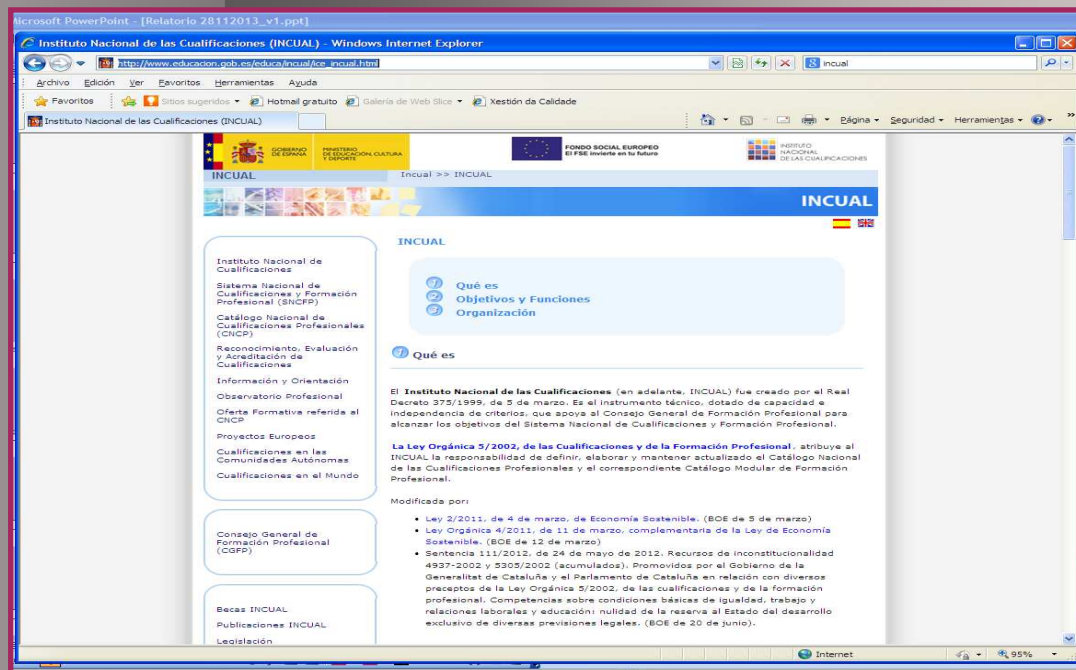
licrosoft PowerPoint - [Relatorio 28112013_v1.ppt]

Instituto Nacional de las Cualificaciones (INCUAL) - Windows Internet Explorer

http://www.educacion.gob.es/educa/incual/ice_incual.html

incual

Archivo Edición Ver Favoritos Herramientas Ayuda

Favoritos Sitios sugeridos Hotmail gratuito Galería de Web Slice Xestión da Calidade

Instituto Nacional de las Cualificaciones (INCUAL)

Página Seguridad Herramientas

GOBIERNO DE ESPAÑA MINISTERIO DE EDUCACIÓN, CULTURA Y DEPORTE

FONDO SOCIAL EUROPEO El FSE invierte en tu futuro

INSTITUTO NACIONAL DE LAS CUALIFICACIONES

INCUAL

Incual >> INCUAL

INCUAL

Instituto Nacional de Cualificaciones
Sistema Nacional de Cualificaciones y Formación Profesional (SNCFP)
Catálogo Nacional de Cualificaciones Profesionales (CNCP)
Reconocimiento, Evaluación y Acreditación de Cualificaciones
Información y Orientación
Observatorio Profesional
Oferta Formativa referida al CNCP
Proyectos Europeos
Cualificaciones en las Comunidades Autónomas
Cualificaciones en el Mundo

Consejo General de Formación Profesional (CGFP)

Becas INCUAL
Publicaciones INCUAL
Legislación

INCUAL

Qué es
Objetivos y Funciones
Organización

Qué es

El Instituto Nacional de las Cualificaciones (en adelante, INCUAL) fue creado por el Real Decreto 375/1999, de 5 de marzo. Es el instrumento técnico, dotado de capacidad e independencia de criterios, que apoya al Consejo General de Formación Profesional para alcanzar los objetivos del Sistema Nacional de Cualificaciones y Formación Profesional.

La Ley Orgánica 5/2002, de las Cualificaciones y de la Formación Profesional, atribuye al INCUAL la responsabilidad de definir, elaborar y mantener actualizado el Catálogo Nacional de las Cualificaciones Profesionales y el correspondiente Catálogo Modular de Formación Profesional.

Modificada por:

• Ley 2/2011, de 4 de marzo, de Economía Sostenible. (BOE de 5 de marzo)
• Ley Orgánica 4/2011, de 11 de marzo, complementaria de la Ley de Economía Sostenible. (BOE de 12 de marzo)
• Sentencia 111/2012, de 24 de mayo de 2012. Recursos de inconstitucionalidad 4937-2002 y 5305/2002 (acumulados). Promovidos por el Gobierno de la Generalitat de Cataluña y el Parlamento de Cataluña en relación con diversos preceptos de la Ley Orgánica 5/2002, de las cualificaciones y de la formación profesional. Competencias sobre condiciones básicas de igualdad, trabajo y relaciones laborales y educación: nulidad de la reserva al Estado del desarrollo exclusivo de diversas previsiones legales. (BOE de 20 de junio).

Internet 95%